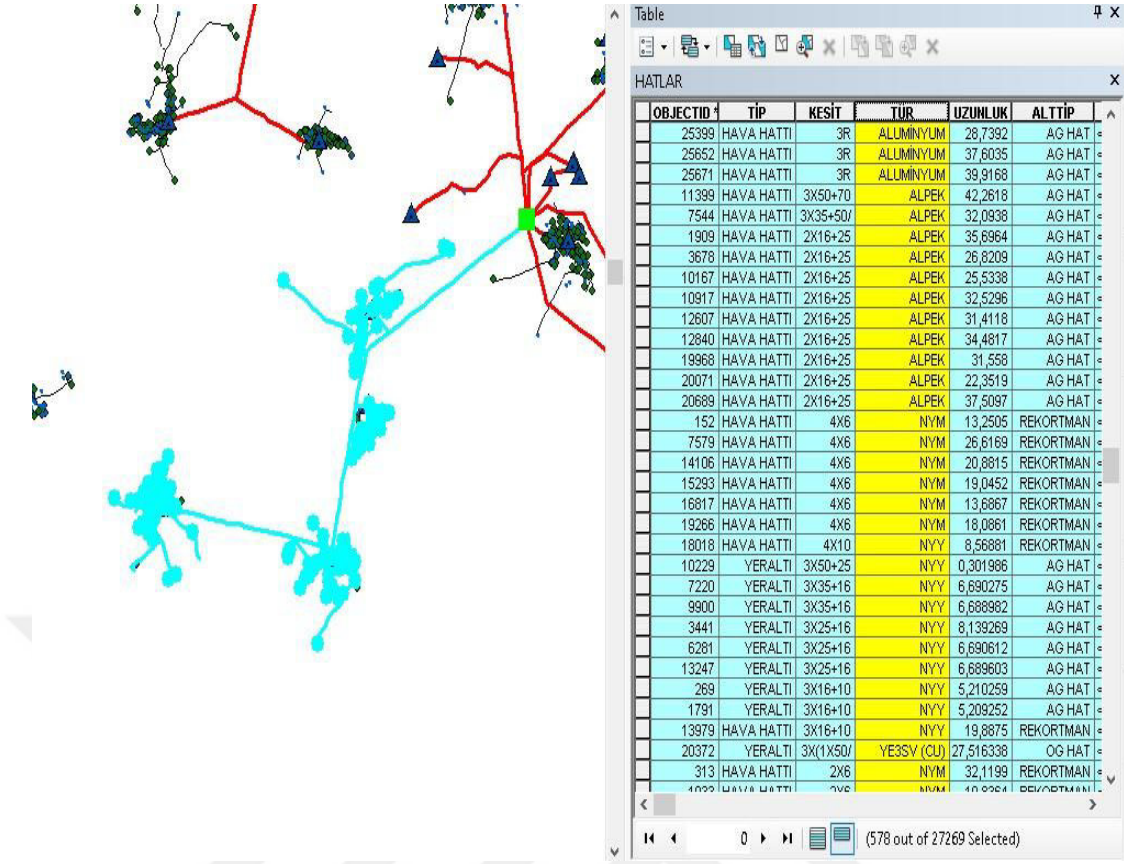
Table

HATLAR

| | OBJECTID * | TİP | KESİT | TÜR | UZUNLUK | ALTTİP |
|---|---|---|---|---|---|---|
| | 25399 | HAVA HATTI | 3R | ALUMİNYUM | 28,7392 | AG HAT |
| | 25652 | HAVA HATTI | 3R | ALUMİNYUM | 37,6035 | AG HAT |
| | 25671 | HAVA HATTI | 3R | ALUMİNYUM | 39,9168 | AG HAT |
| | 11399 | HAVA HATTI | 3X50+70 | ALPEK | 42,2618 | AG HAT |
| | 7544 | HAVA HATTI | 3X35+50/ | ALPEK | 32,0938 | AG HAT |
| | 1909 | HAVA HATTI | 2X16+25 | ALPEK | 35,6964 | AG HAT |
| | 3678 | HAVA HATTI | 2X16+25 | ALPEK | 26,8209 | AG HAT |
| | 10167 | HAVA HATTI | 2X16+25 | ALPEK | 25,5338 | AG HAT |
| | 10917 | HAVA HATTI | 2X16+25 | ALPEK | 32,5296 | AG HAT |
| | 12607 | HAVA HATTI | 2X16+25 | ALPEK | 31,4118 | AG HAT |
| | 12840 | HAVA HATTI | 2X16+25 | ALPEK | 34,4817 | AG HAT |
| | 19968 | HAVA HATTI | 2X16+25 | ALPEK | 31,558 | AG HAT |
| | 20071 | HAVA HATTI | 2X16+25 | ALPEK | 22,3519 | AG HAT |
| | 20689 | HAVA HATTI | 2X16+25 | ALPEK | 37,5097 | AG HAT |
| | 152 | HAVA HATTI | 4X6 | NYM | 13,2505 | REKORTMAN |
| | 7579 | HAVA HATTI | 4X6 | NYM | 26,6169 | REKORTMAN |
| | 14106 | HAVA HATTI | 4X6 | NYM | 20,8815 | REKORTMAN |
| | 15293 | HAVA HATTI | 4X6 | NYM | 19,0452 | REKORTMAN |
| | 16817 | HAVA HATTI | 4X6 | NYM | 13,6867 | REKORTMAN |
| | 19266 | HAVA HATTI | 4X6 | NYM | 18,0861 | REKORTMAN |
| | 18018 | HAVA HATTI | 4X10 | NYY | 8,56881 | REKORTMAN |
| | 10229 | YERALTI | 3X50+25 | NYY | 0,301986 | AG HAT |
| | 7220 | YERALTI | 3X35+16 | NYY | 6,690275 | AG HAT |
| | 9900 | YERALTI | 3X35+16 | NYY | 6,688982 | AG HAT |
| | 3441 | YERALTI | 3X25+16 | NYY | 8,139269 | AG HAT |
| | 6281 | YERALTI | 3X25+16 | NYY | 6,690612 | AG HAT |
| | 13247 | YERALTI | 3X25+16 | NYY | 6,689603 | AG HAT |
| | 269 | YERALTI | 3X16+10 | NYY | 5,210259 | AG HAT |
| | 1791 | YERALTI | 3X16+10 | NYY | 5,209252 | AG HAT |
| | 13979 | HAVA HATTI | 3X16+10 | NYY | 19,8875 | REKORTMAN |
| | 20372 | YERALTI | 3X(1X50/ | YE3SV (CU) | 27,516338 | OG HAT |
| | 313 | HAVA HATTI | 2X6 | NYM | 32,1199 | REKORTMAN |
| | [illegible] | HAVA HATTI | 2X6 | NYM | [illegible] | REKORTMAN |

0 (578 out of 27269 Selected)